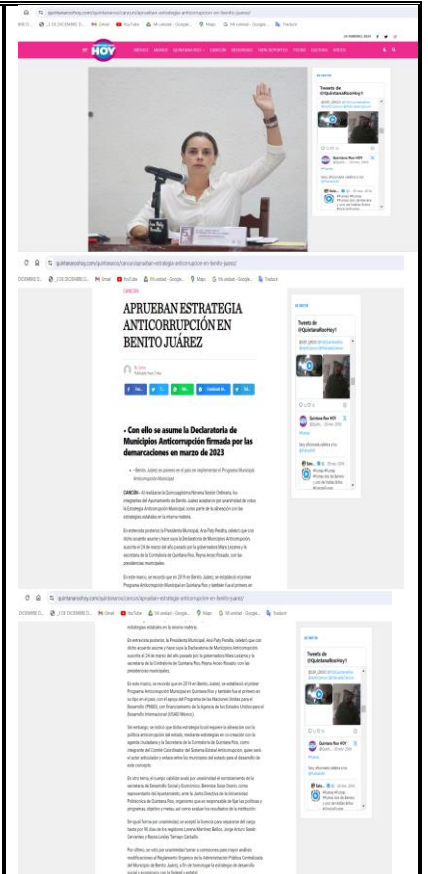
quintanaroohoy.com/quintanaroo/cancun/aprueban-estrategia-anticorrupcion-en-benito-juarez/

HOY

Tweets de @QuintanaRooHoy1

quintanaroohoy.com/quintanaroo/cancun/aprueban-estrategia-anticorrupcion-en-benito-juarez/

CANCÚN

APRUEBAN ESTRATEGIA ANTICORRUPCIÓN EN BENITO JUÁREZ

• Con ello se asume la Declaratoria de Municipios Anticorrupción firmada por las demarcaciones en marzo de 2023

Tweets de @QuintanaRooHoy1

Quintana Roo HOY

quintanaroohoy.com/quintanaroo/cancun/aprueban-estrategia-anticorrupcion-en-benito-juarez/

Tweets de @QuintanaRooHoy1

Quintana Roo HOY